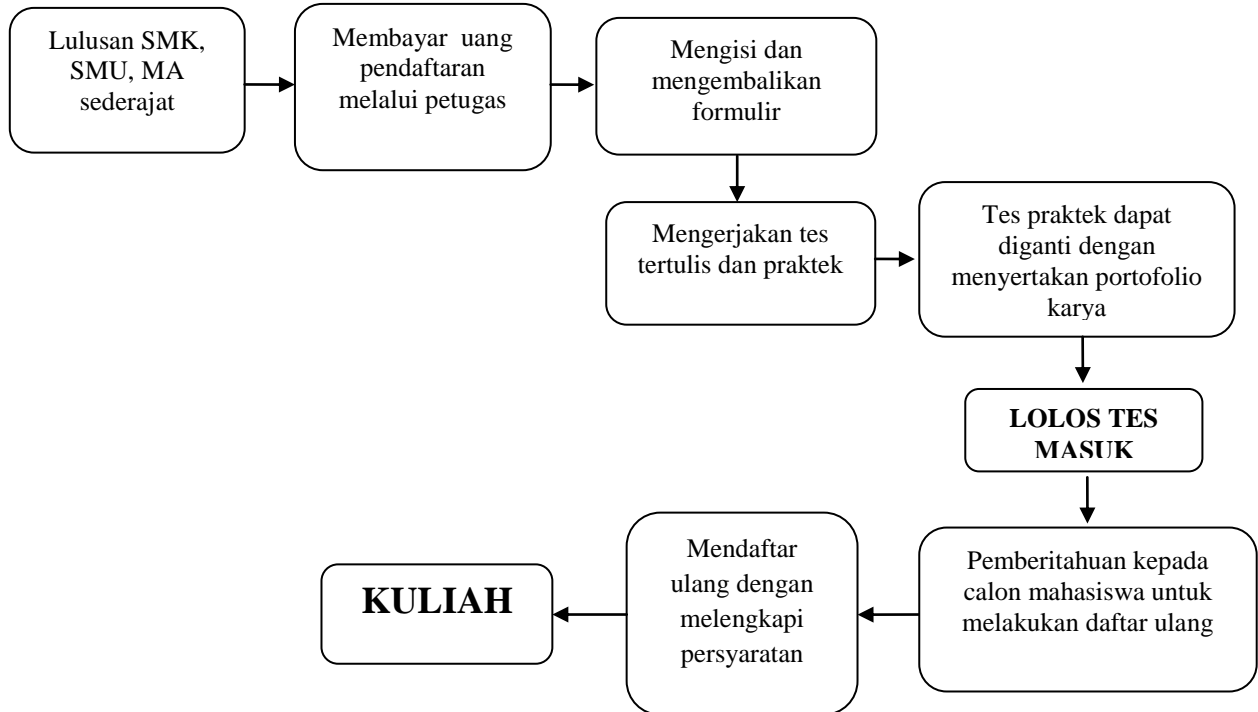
Lulusan SMK, SMU, MA sederajat

Membayar uang pendaftaran melalui petugas

Mengisi dan mengembalikan formulir

Mengerjakan tes tertulis dan praktek

Tes praktek dapat diganti dengan menyertakan portofolio karya

LOLOS TES MASUK

Pemberitahuan kepada calon mahasiswa untuk melakukan daftar ulang

Mendaftar ulang dengan melengkapi persyaratan

KULIAH